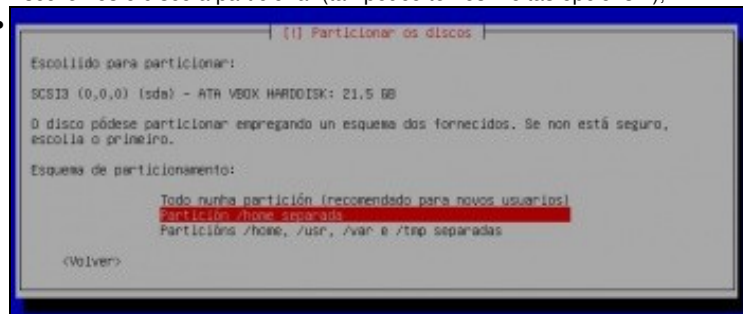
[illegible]

[!] Particionar os discos

Escollido para particionar:

SCSI3 (0,0,0) (sda) - ATA VBOX HARDDISK: 21.5 GB

O disco pódese particionar empregando un esquema dos fornecidos. Se non está seguro, escolla o primeiro.

Esquema de particionamento:

Todo nunha partición (recomendado para novos usuarios)
Partición /home separada
Particións /home, /usr, /var e /tmp separadas

<Volver>